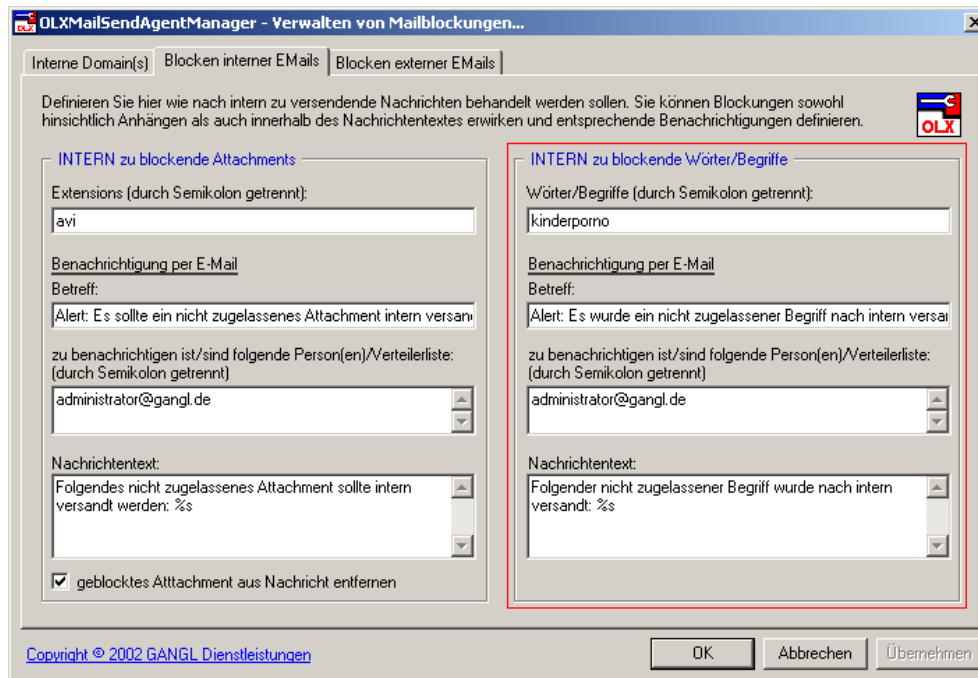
OLXMailSendAgentManager - Verwalten von Mailblockungen...

Interne Domain(s) | Blocken interner EMails | Blocken externer EMails

Definieren Sie hier wie nach intern zu versendende Nachrichten behandelt werden sollen. Sie können Blockungen sowohl hinsichtlich Anhängen als auch innerhalb des Nachrichtentextes erwirken und entsprechende Benachrichtigungen definieren.

OLX

INTERN zu blockende Attachments

Extensions (durch Semikolon getrennt):

avi

Benachrichtigung per E-Mail

Betreff:

Alert: Es sollte ein nicht zugelassenes Attachment intern versan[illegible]

zu benachrichtigen ist/sind folgende Person(en)/Verteilerliste: (durch Semikolon getrennt)

administrator@gangl.de

Nachrichtentext:

Folgendes nicht zugelassenes Attachment sollte intern versandt werden: %s

geblocktes Atttachment aus Nachricht entfernen

INTERN zu blockende Wörter/Begriffe

Wörter/Begriffe (durch Semikolon getrennt):

kinderporno

Benachrichtigung per E-Mail

Betreff:

Alert: Es wurde ein nicht zugelassener Begriff nach intern versa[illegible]

zu benachrichtigen ist/sind folgende Person(en)/Verteilerliste: (durch Semikolon getrennt)

administrator@gangl.de

Nachrichtentext:

Folgender nicht zugelassener Begriff wurde nach intern versandt: %s

Copyright © 2002 GANGL Dienstleistungen

OK | Abbrechen | Übernehmen